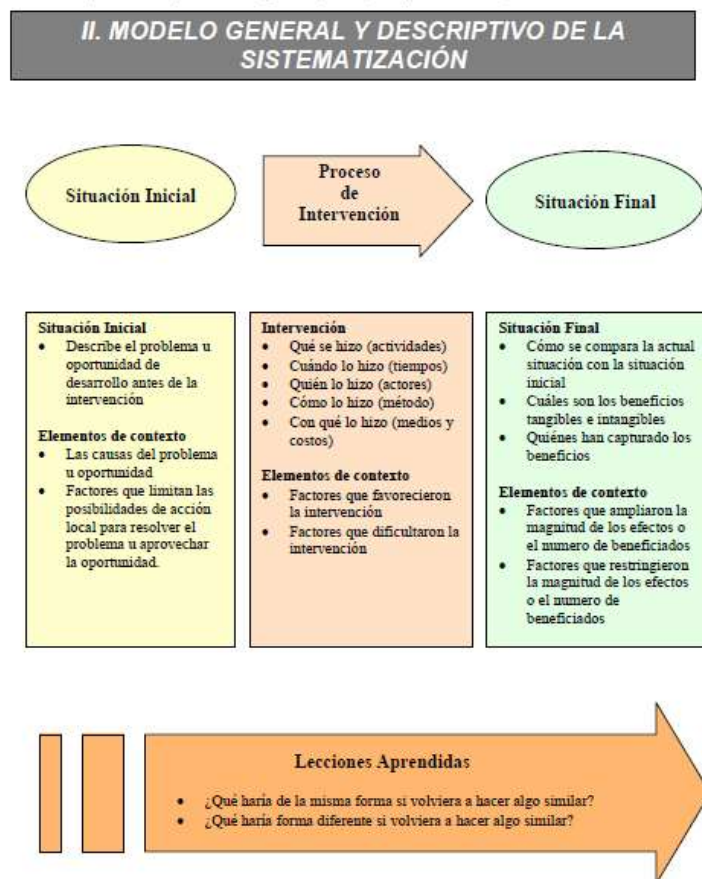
II. MODELO GENERAL Y DESCRIPTIVO DE LA SISTEMATIZACIÓN

Situación Inicial

Proceso de Intervención

Situación Final

Situación Inicial
- Describe el problema u oportunidad de desarrollo antes de la intervención

Elementos de contexto
- Las causas del problema u oportunidad
- Factores que limitan las posibilidades de acción local para resolver el problema u aprovechar la oportunidad.

Intervención
- Qué se hizo (actividades)
- Cuándo lo hizo (tiempos)
- Quién lo hizo (actores)
- Cómo lo hizo (método)
- Con qué lo hizo (medios y costos)

Elementos de contexto
- Factores que favorecieron la intervención
- Factores que dificultaron la intervención

Situación Final
- Cómo se compara la actual situación con la situación inicial
- Cuáles son los beneficios tangibles e intangibles
- Quiénes han capturado los beneficios

Elementos de contexto
- Factores que ampliaron la magnitud de los efectos o el numero de beneficiados
- Factores que restringieron la magnitud de los efectos o el numero de beneficiados

Lecciones Aprendidas
- ¿Qué haría de la misma forma si volviera a hacer algo similar?
- ¿Qué haría forma diferente si volviera a hacer algo similar?